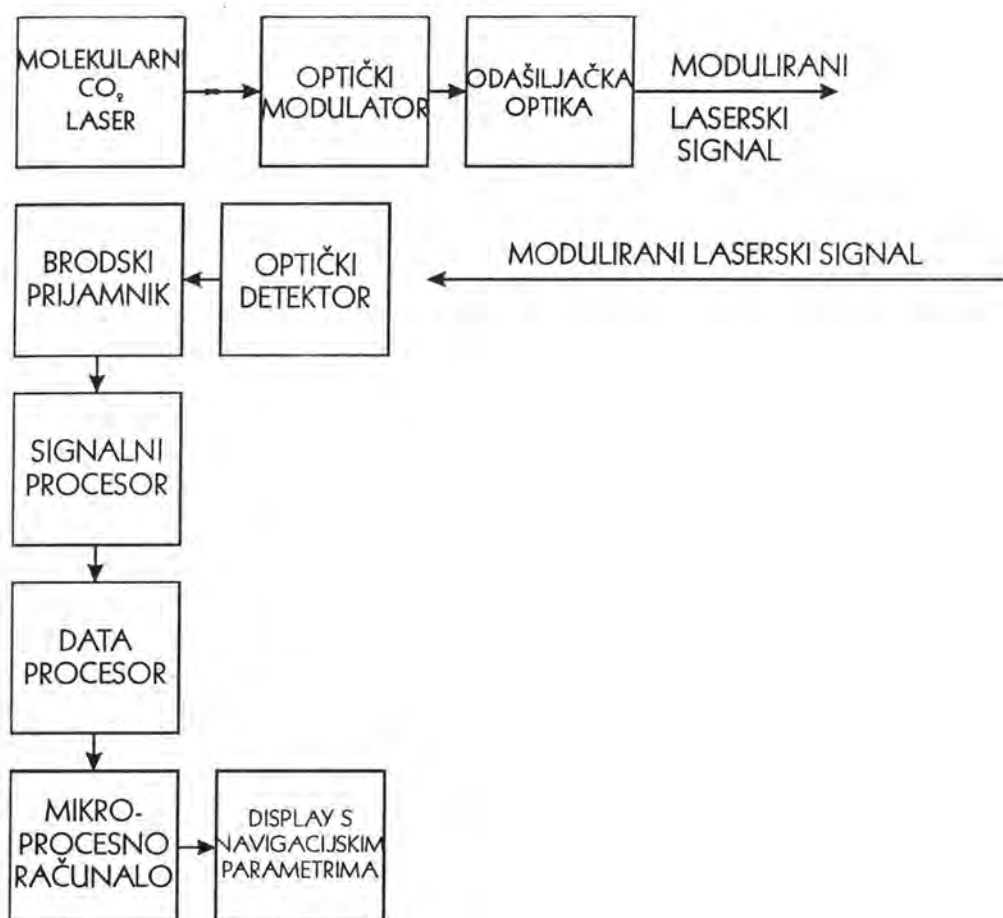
MOLEKULARNI $CO_2$ LASER

OPTIČKI MODULATOR

ODAŠILJAČKA OPTIKA

MODULIRANI LASERSKI SIGNAL

BRODSKI PRIJAMNIK

OPTIČKI DETEKTOR

MODULIRANI LASERSKI SIGNAL

SIGNALNI PROCESOR

DATA PROCESOR

MIKRO-PROCESNO RAČUNALO

DISPLAY S NAVIGACIJSKIM PARAMETRIMA